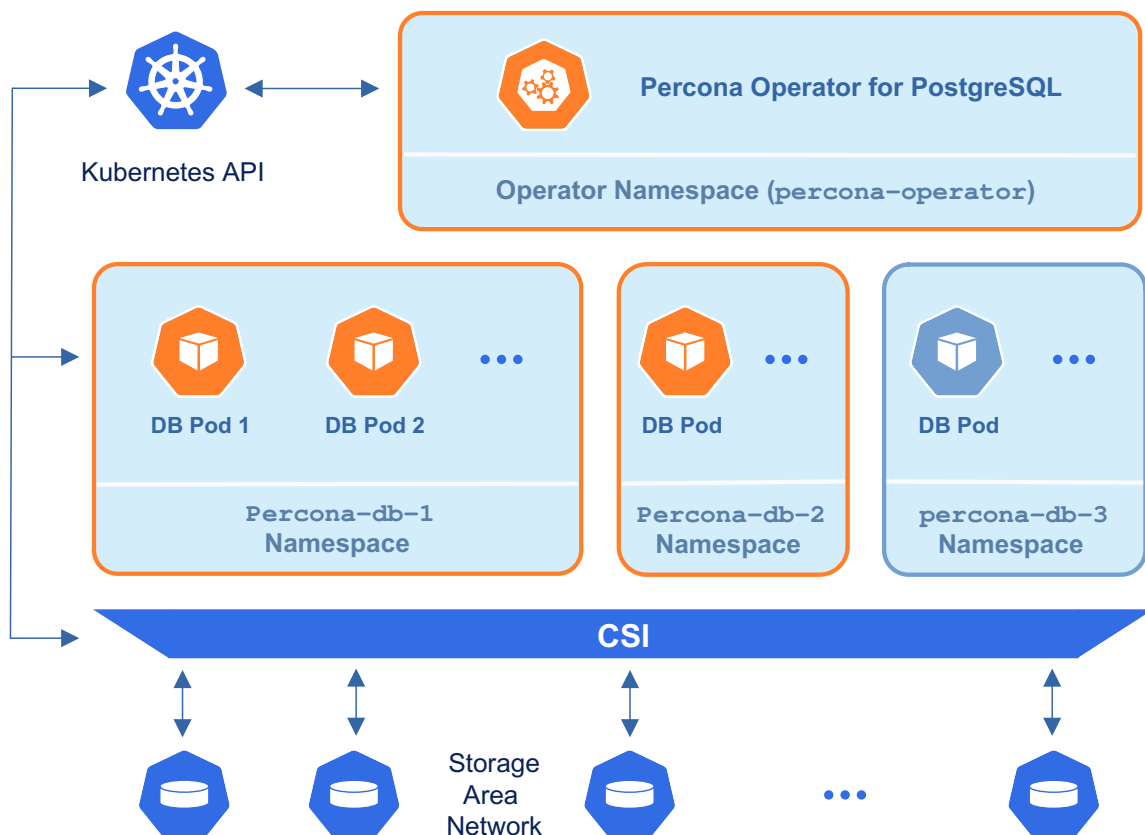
Kubernetes API

Percona Operator for PostgreSQL

Operator Namespace (percona-operator)

DB Pod 1

DB Pod 2

...

Percona-db-1 Namespace

DB Pod

...

Percona-db-2 Namespace

DB Pod

...

percona-db-3 Namespace

CSI

Storage Area Network

...